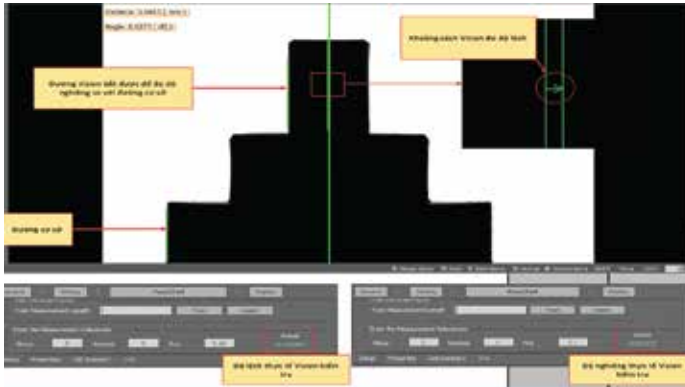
Distance: 0.0401 [mm]

Angle: 0.0371 [deg]

Khoảng cách Vision đo độ lệch

Đường Vision bắt được để đo độ nghiêng so với đường cơ sở

Đường cơ sở

Độ lệch thực tế Vision kiểm tra

Độ nghiêng thực tế Vision kiểm tra

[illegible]